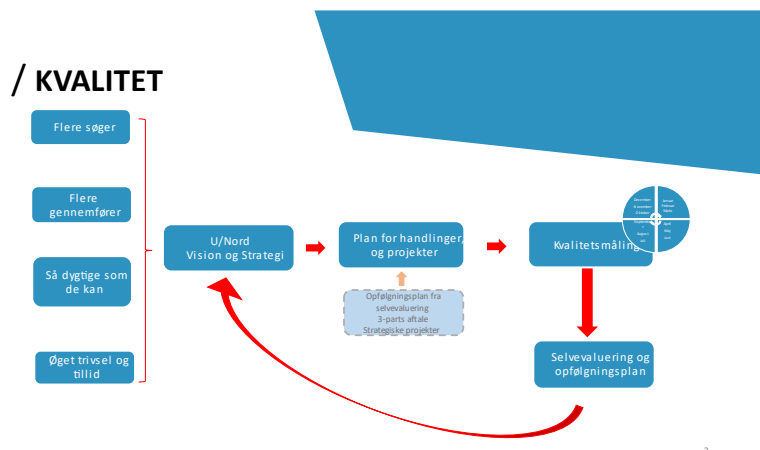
/ KVALITET

Flere søger

Flere gennemfører

Så dygtige som de kan

Øget trivsel og tillid

U/Nord Vision og Strategi

Plan for handlinger, og projekter

Opfølgningsplan fra selvevaluering
3-parts aftale
Strategiske projekter

Kvalitetsmåling

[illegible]

Selvevaluering og opfølgningsplan

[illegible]